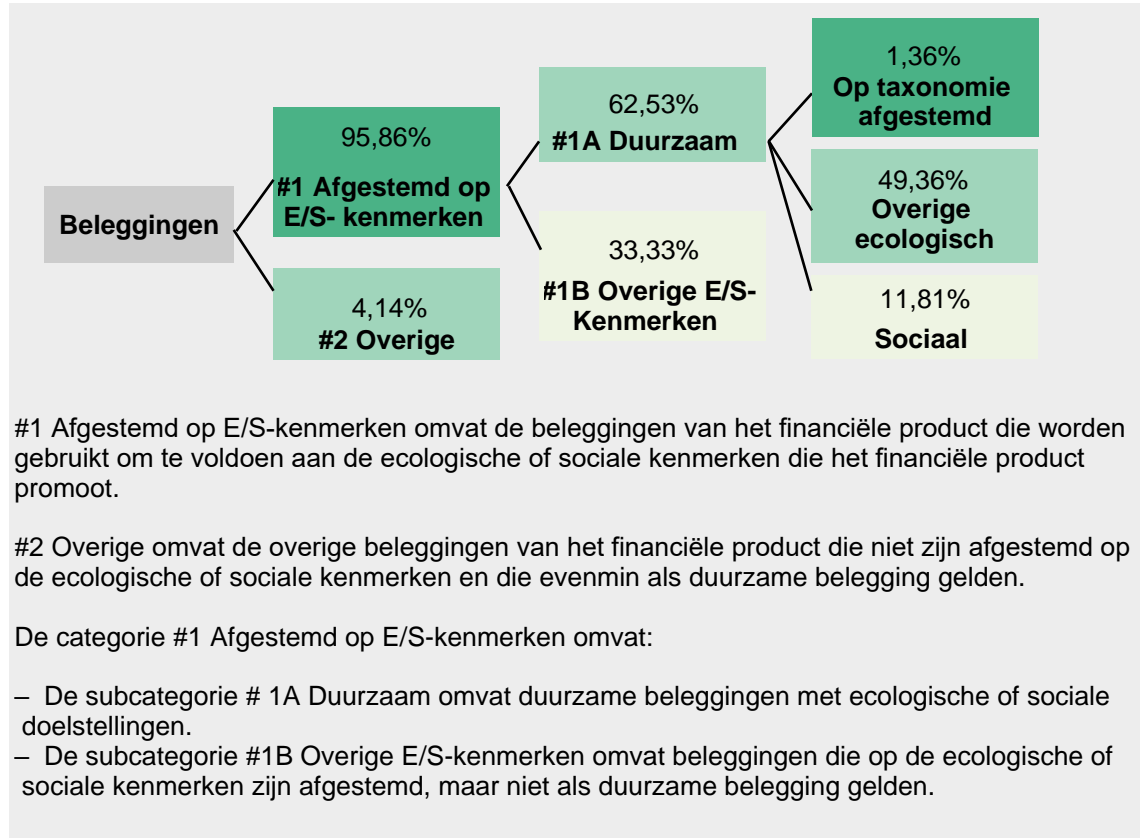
Beleggingen

95,86%
#1 Afgestemd op E/S- kenmerken

4,14%
#2 Overige

62,53%
#1A Duurzaam

33,33%
#1B Overige E/S-Kenmerken

1,36%
Op taxonomie afgestemd

49,36%
Overige ecologisch

11,81%
Sociaal

#1 Afgestemd op E/S-kenmerken omvat de beleggingen van het financiële product die worden gebruikt om te voldoen aan de ecologische of sociale kenmerken die het financiële product promoot.

#2 Overige omvat de overige beleggingen van het financiële product die niet zijn afgestemd op de ecologische of sociale kenmerken en die evenmin als duurzame belegging gelden.

De categorie #1 Afgestemd op E/S-kenmerken omvat:

– De subcategorie # 1A Duurzaam omvat duurzame beleggingen met ecologische of sociale doelstellingen.
– De subcategorie #1B Overige E/S-kenmerken omvat beleggingen die op de ecologische of sociale kenmerken zijn afgestemd, maar niet als duurzame belegging gelden.